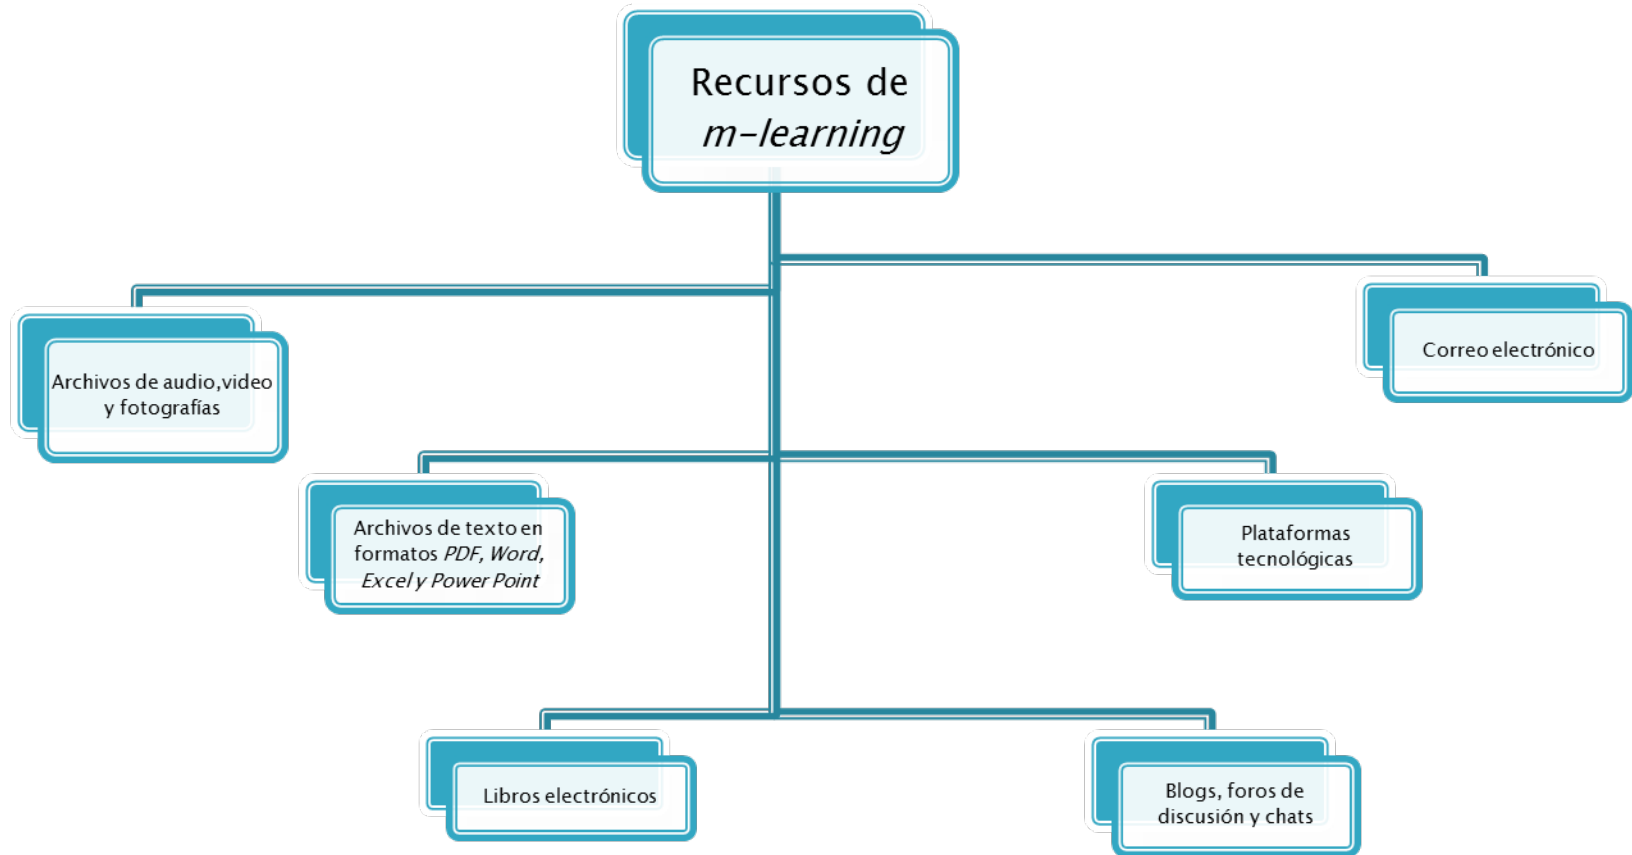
Recursos de *m-learning*

Archivos de audio,video y fotografías

Correo electrónico

Archivos de texto en formatos *PDF, Word, Excel* y *Power Point*

Plataformas tecnológicas

Libros electrónicos

Blogs, foros de discusión y chats